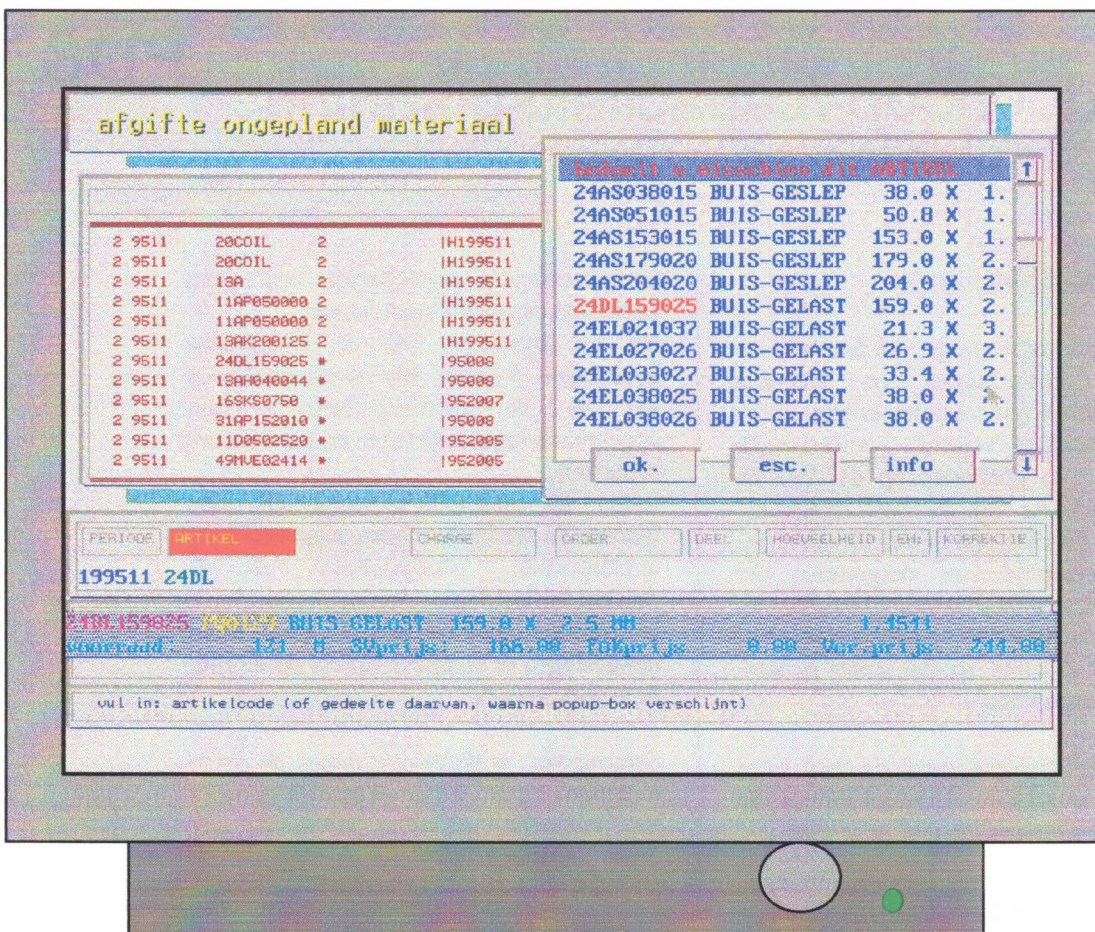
afgifte ongepland materiaal

bedoelt u misschien dit ARTIKEL
24AS038015 BUIS-GESLEP 38.0 X 1.
24AS051015 BUIS-GESLEP 50.8 X 1.
24AS153015 BUIS-GESLEP 153.0 X 1.
24AS179020 BUIS-GESLEP 179.0 X 2.
24AS204020 BUIS-GESLEP 204.0 X 2.
24DL159025 BUIS-GELAST 159.0 X 2.
24EL021037 BUIS-GELAST 21.3 X 3.
24EL027026 BUIS-GELAST 26.9 X 2.
24EL033027 BUIS-GELAST 33.4 X 2.
24EL038025 BUIS-GELAST 38.0 X 2.
24EL038026 BUIS-GELAST 38.0 X 2.

ok. esc. info

| | | | |
|---|---|---|---|
| 2 9511 | 20COIL | 2 | \|H199511 |
| 2 9511 | 20COIL | 2 | \|H199511 |
| 2 9511 | 13A | 2 | \|H199511 |
| 2 9511 | 11AP050000 | 2 | \|H199511 |
| 2 9511 | 11AP050000 | 2 | \|H199511 |
| 2 9511 | 13AK200125 | 2 | \|H199511 |
| 2 9511 | 24DL159025 | * | \|95008 |
| 2 9511 | 13AH040044 | * | \|95008 |
| 2 9511 | 16SK50750 | * | \|952007 |
| 2 9511 | 31AP152010 | * | \|95008 |
| 2 9511 | 11D0502520 | * | \|952005 |
| 2 9511 | 49MVE02414 | * | \|952005 |

PERIODE ARTIKEL CHARGE ORDER DEEL HOEVEELHEID EH: KORREKTIE
199511 24DL

24DL159025 POA127 BUIS-GELAST 159.0 X 2.5 MM 1.4541
voorraad: 121 M SVprijs: 166.00 FGKprijs 0.00 Ver.prijs 211.00

vul in: artikelcode (of gedeelte daarvan, waarna popup-box verschijnt)